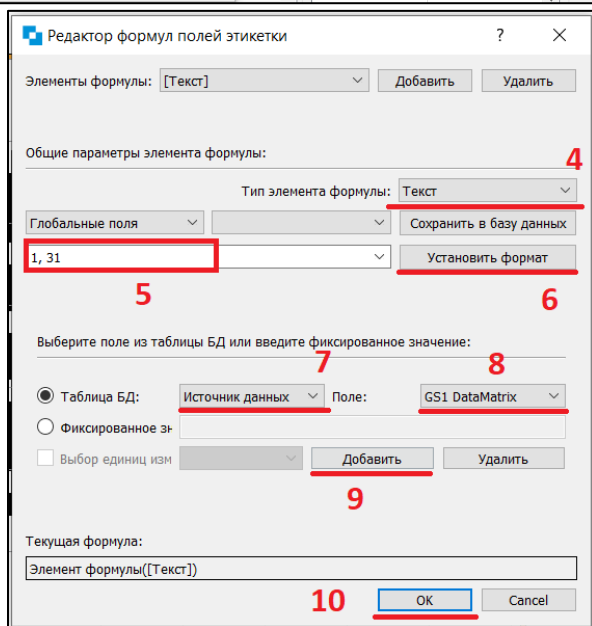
Редактор формул полей этикетки

?

Элементы формулы: [Текст]

Добавить

Удалить

Общие параметры элемента формулы:

4

Тип элемента формулы: Текст

Глобальные поля

Сохранить в базу данных

1, 31

Установить формат

5

6

Выберите поле из таблицы БД или введите фиксированное значение:

7

8

Таблица БД: Источник данных

Поле: GS1 DataMatrix

Фиксированное зн

Выбор единиц изм

Добавить

Удалить

9

Текущая формула:

Элемент формулы([Текст])

10

OK

Cancel